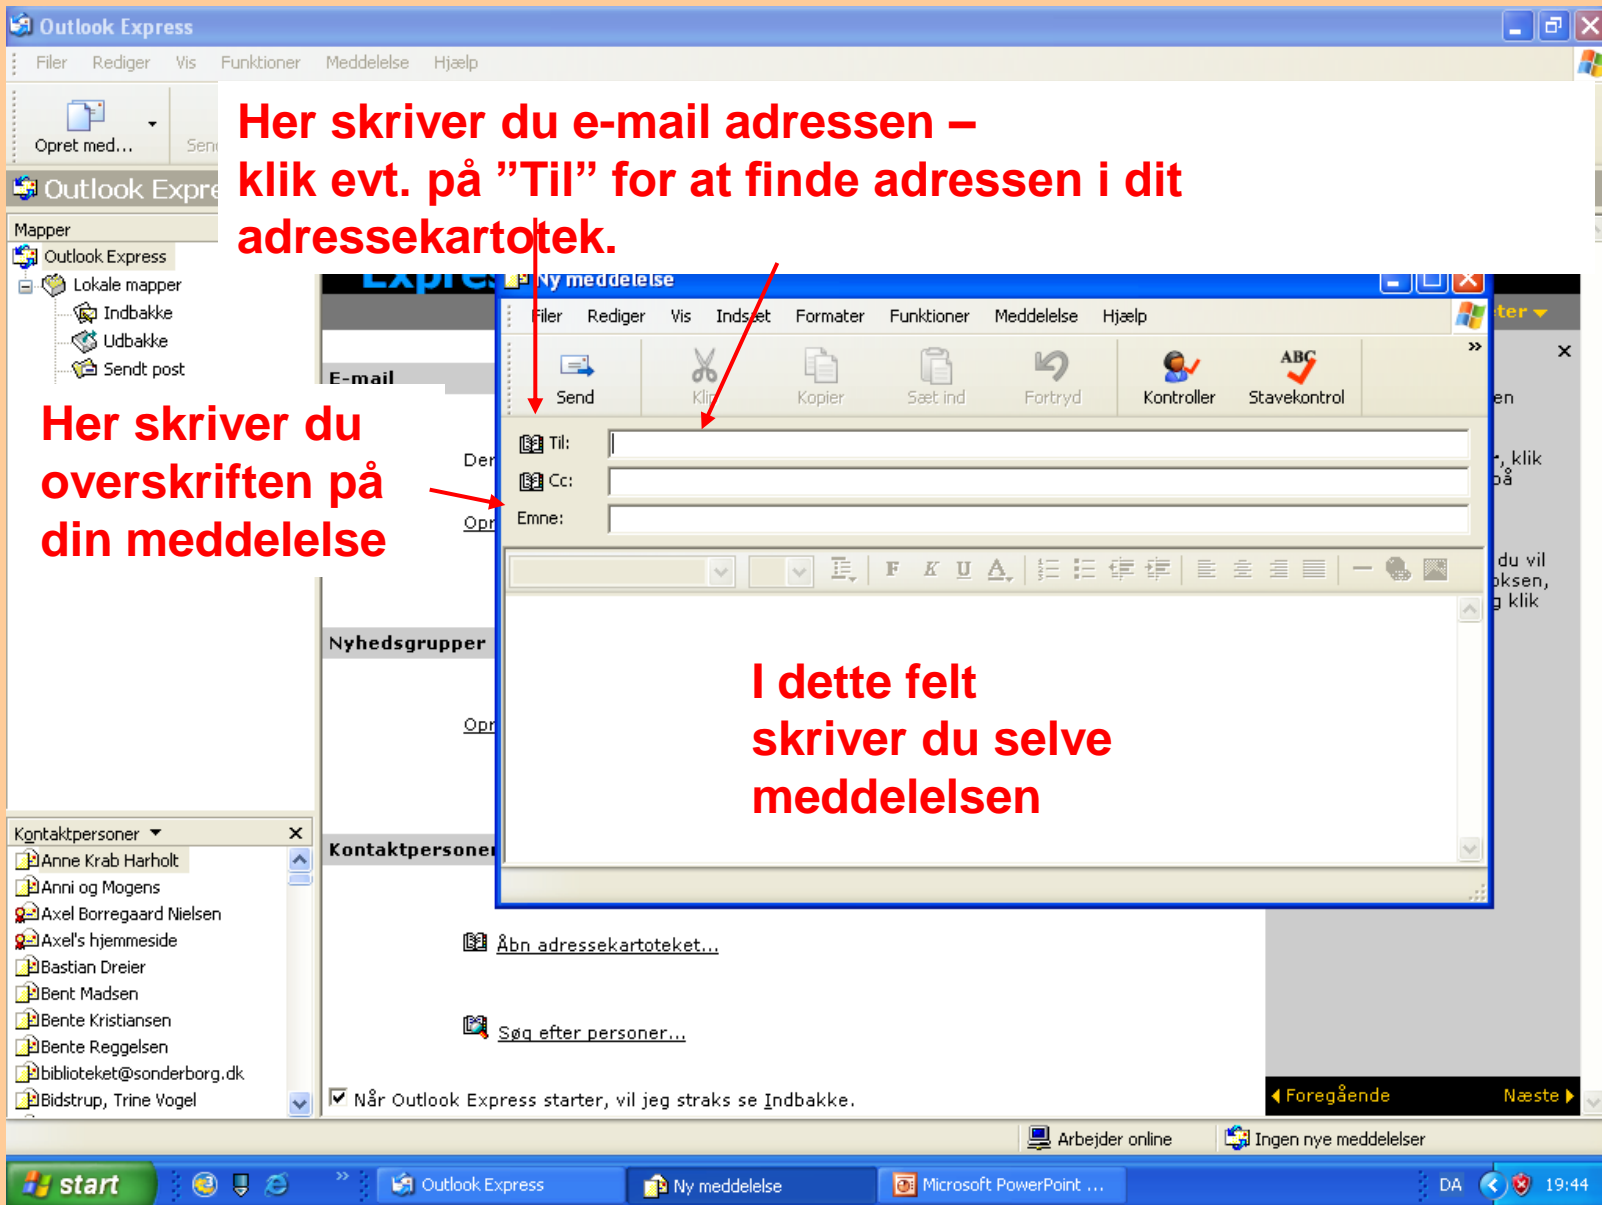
Outlook Express

Filer Rediger Vis Funktioner Meddelelse Hjælp

Opret med... Send

Outlook Express

Her skriver du e-mail adressen – klik evt. på ”Til” for at finde adressen i dit adressekartotek.

Mapper
Outlook Express
Lokale mapper
Indbakke
Udbakke
Sendt post

Ny meddelelse

Filer Rediger Vis Indsæt Formater Funktioner Meddelelse Hjælp

Send Klip Kopier Sæt ind Fortryd Kontroller Stavekontrol

Til:
Cc:
Emne:

E-mail

Her skriver du overskriften på din meddelelse

F K U A

I dette felt skriver du selve meddelelsen

Nyhedsgrupper

Kontaktpersoner

Kontaktpersoner
Anne Krab Harholt
Anni og Mogens
Axel Borregaard Nielsen
Axel's hjemmeside
Bastian Dreier
Bent Madsen
Bente Kristiansen
Bente Reggelsen
biblioteket@sonderborg.dk
Bidstrup, Trine Vogel

Åbn adressekartoteket...

Søg efter personer...

Når Outlook Express starter, vil jeg straks se Indbakke.

Foregående Næste

Arbejder online
Ingen nye meddelelser

start
Outlook Express
Ny meddelelse
Microsoft PowerPoint ...
DA
19:44